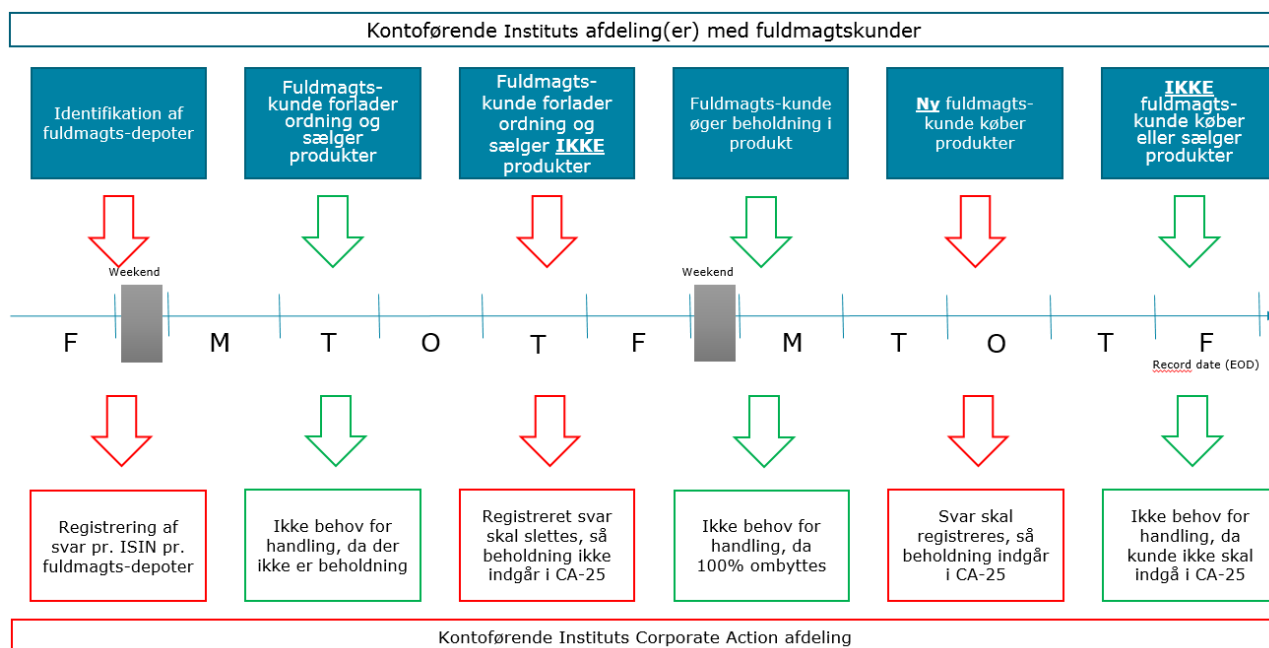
Kontoførende Instituts afdeling(er) med fuldmagtskunder

Identifikation af fuldmagts-depoter

Fuldmagts-kunde forlader ordning og sælger produkter

Fuldmagts-kunde forlader ordning og sælger IKKE produkter

Fuldmagts-kunde øger beholdning i produkt

Ny fuldmagts-kunde køber produkter

IKKE fuldmagts-kunde køber eller sælger produkter

Weekend

Weekend

F M T O T F M T O T F

Record date (EOD)

Registrering af svar pr. ISIN pr. fuldmagts-depoter

Ikke behov for handling, da der ikke er beholdning

Registreret svar skal slettes, så beholdning ikke indgår i CA-25

Ikke behov for handling, da 100% ombyttes

Svar skal registreres, så beholdning indgår i CA-25

Ikke behov for handling, da kunde ikke skal indgå i CA-25

Kontoførende Instituts Corporate Action afdeling